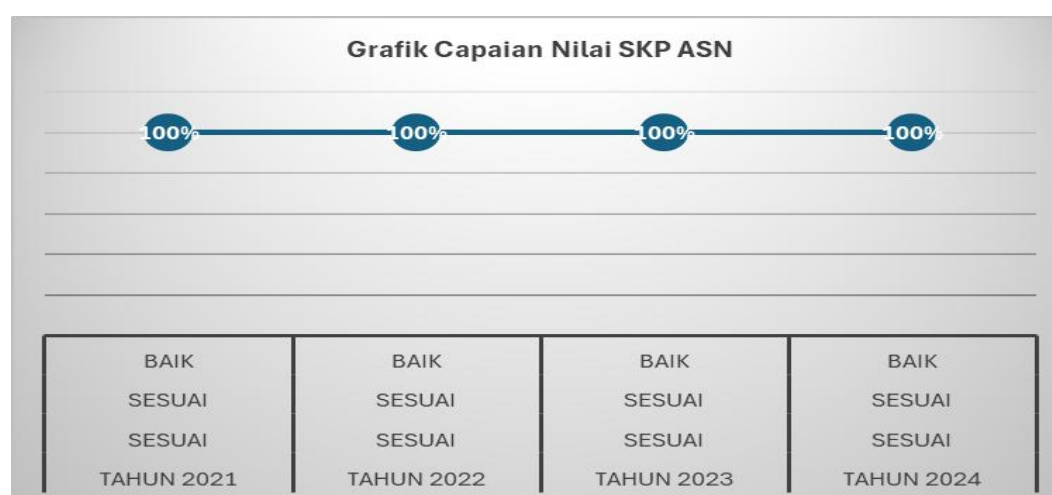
Grafik Capaian Nilai SKP ASN

100%
100%
100%
100%

| BAIK | BAIK | BAIK | BAIK |
|---|---|---|---|
| SESUAI | SESUAI | SESUAI | SESUAI |
| SESUAI | SESUAI | SESUAI | SESUAI |
| TAHUN 2021 | TAHUN 2022 | TAHUN 2023 | TAHUN 2024 |